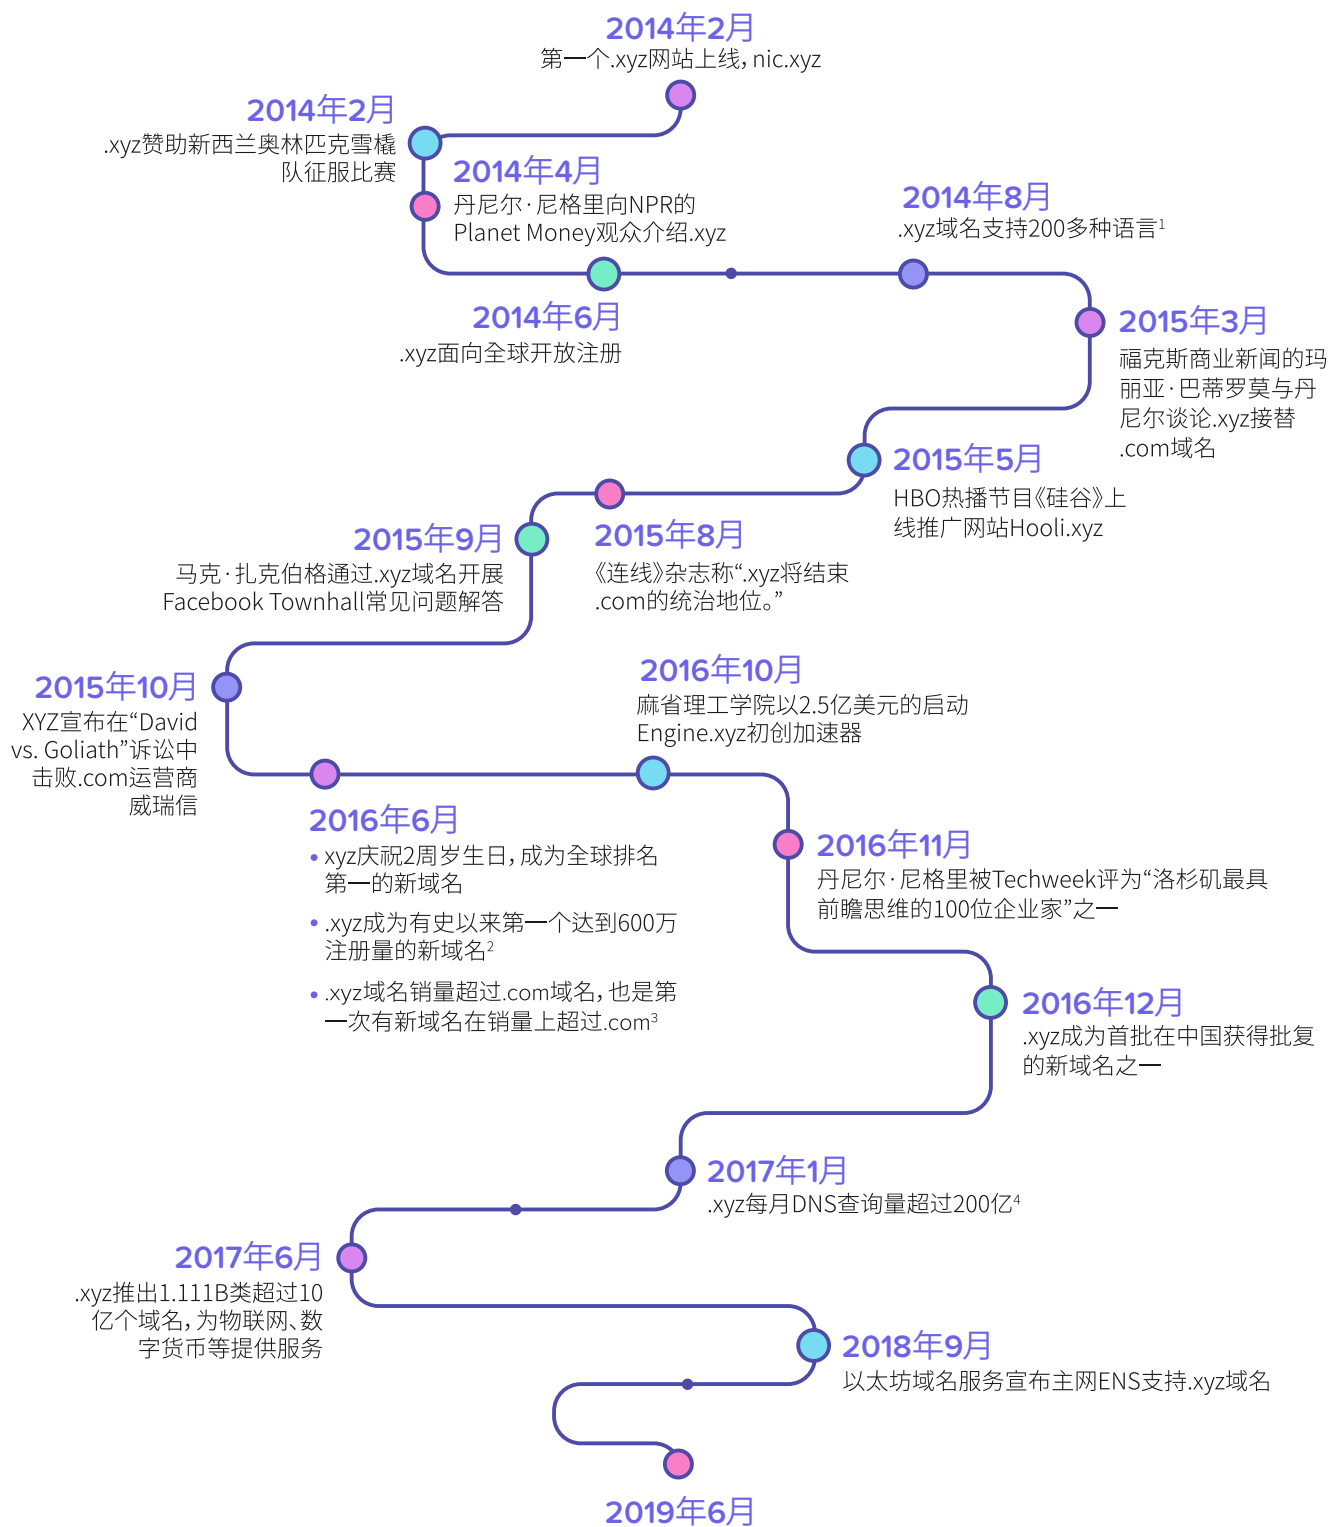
2014年2月
第一个.xyz网站上线，nic.xyz

2014年2月
.xyz赞助新西兰奥林匹克雪橇队征服比赛

2014年4月
丹尼尔·尼格里向NPR的Planet Money观众介绍.xyz

2014年8月
.xyz域名支持200多种语言$^1$

2014年6月
.xyz面向全球开放注册

2015年3月
福克斯商业新闻的玛丽亚·巴蒂罗莫与丹尼尔谈论.xyz接替.com域名

2015年5月
HBO热播节目《硅谷》上线推广网站Hooli.xyz

2015年9月
马克·扎克伯格通过.xyz域名开展Facebook Townhall常见问题解答

2015年8月
《连线》杂志称“.xyz将结束.com的统治地位。”

2015年10月
XYZ宣布在“David vs. Goliath”诉讼中击败.com运营商威瑞信

2016年10月
麻省理工学院以2.5亿美元的启动Engine.xyz初创加速器

2016年6月
• xyz庆祝2周岁生日，成为全球排名第一的新域名
• .xyz成为有史以来第一个达到600万注册量的新域名$^2$
• .xyz域名销量超过.com域名，也是第一次有新域名在销量上超过.com$^3$

2016年11月
丹尼尔·尼格里被Techweek评为“洛杉矶最具前瞻思维的100位企业家”之一

2016年12月
.xyz成为首批在中国获得批复的新域名之一

2017年1月
.xyz每月DNS查询量超过200亿$^4$

2017年6月
.xyz推出1.111B类超过10亿个域名，为物联网、数字货币等提供服务

2018年9月
以太坊域名服务宣布主网ENS支持.xyz域名

2019年6月